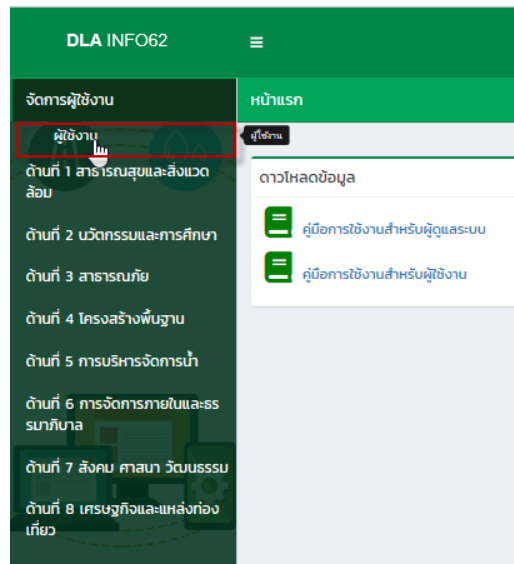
DLA INFO62

≡

จัดการผู้ใช้งาน

ผู้ใช้งาน

ผู้ใช้งาน

ด้านที่ 1 สาธารณสุขและสิ่งแวดล้อม

ด้านที่ 2 นวัตกรรมและการศึกษา

ด้านที่ 3 สาธารณภัย

ด้านที่ 4 โครงสร้างพื้นฐาน

ด้านที่ 5 การบริหารจัดการน้ำ

ด้านที่ 6 การจัดการภายในและธรรมาภิบาล

ด้านที่ 7 สังคม ศาสนา วัฒนธรรม

ด้านที่ 8 เศรษฐกิจและแหล่งท่องเที่ยว

หน้าแรก

ดาวโหลดข้อมูล

คู่มือการใช้งานสำหรับผู้ดูแลระบบ

คู่มือการใช้งานสำหรับผู้ใช้งาน